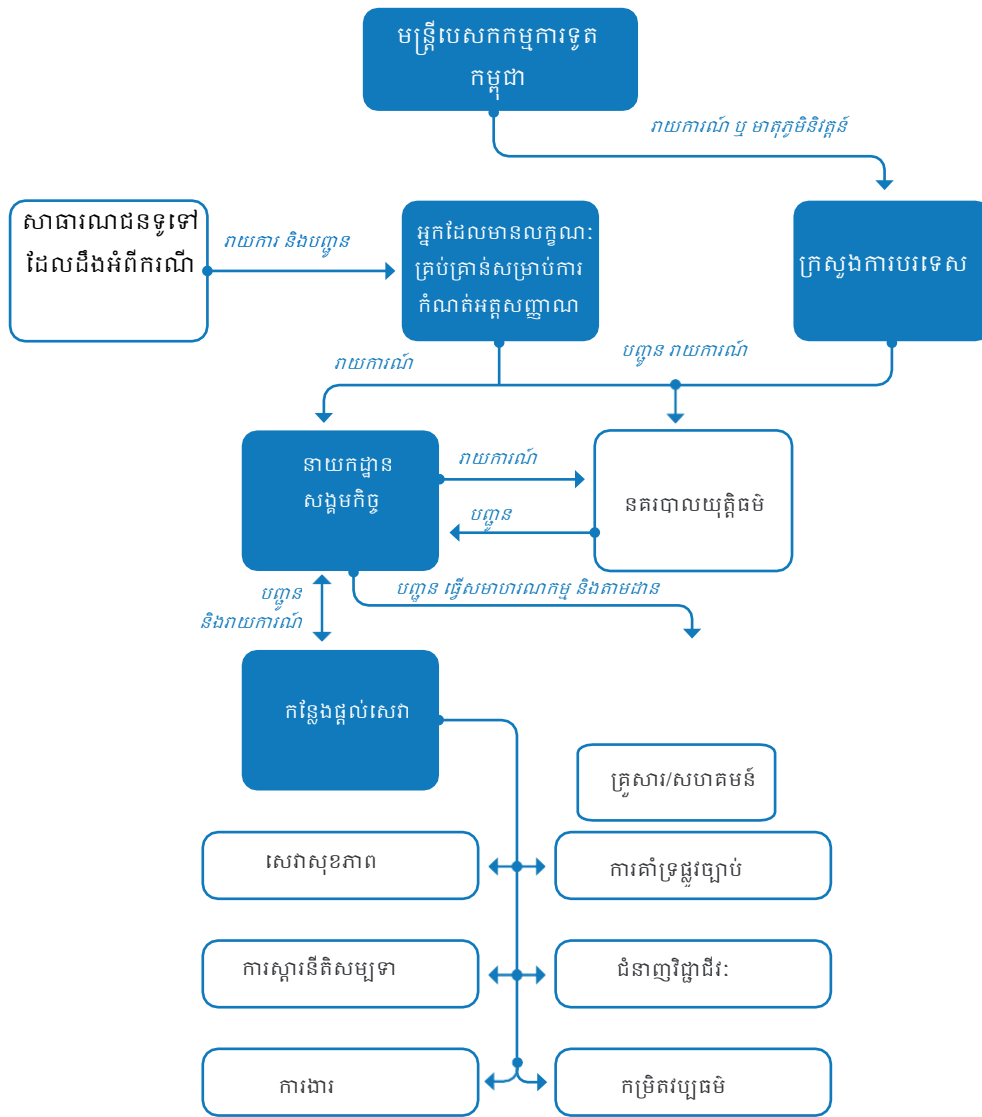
មន្ត្រីបេសកកម្មការទូតកម្ពុជា

រាយការណ៍ ឬ មាតុភូមិនិវត្តន៍

សាធារណជនទូទៅដែលដឹងអំពីករណី

រាយការ និងបញ្ជូន

អ្នកដែលមានលក្ខណៈគ្រប់គ្រាន់សម្រាប់ការកំណត់អត្តសញ្ញាណ

ក្រសួងការបរទេស

រាយការណ៍

បញ្ជូន រាយការណ៍

នាយកដ្ឋានសង្គមកិច្ច

រាយការណ៍

នគរបាលយុត្តិធម៌

បញ្ជូន

បញ្ជូន និងរាយការណ៍

បញ្ជូន ធ្វើសមាហរណកម្ម និងតាមដាន

កន្លែងផ្តល់សេវា

គ្រួសារ/សហគមន៍

សេវាសុខភាព

ការគាំទ្រផ្លូវច្បាប់

ការស្តារនីតិសម្បទា

ជំនាញវិជ្ជាជីវៈ

ការងារ

កម្រិតវប្បធម៌